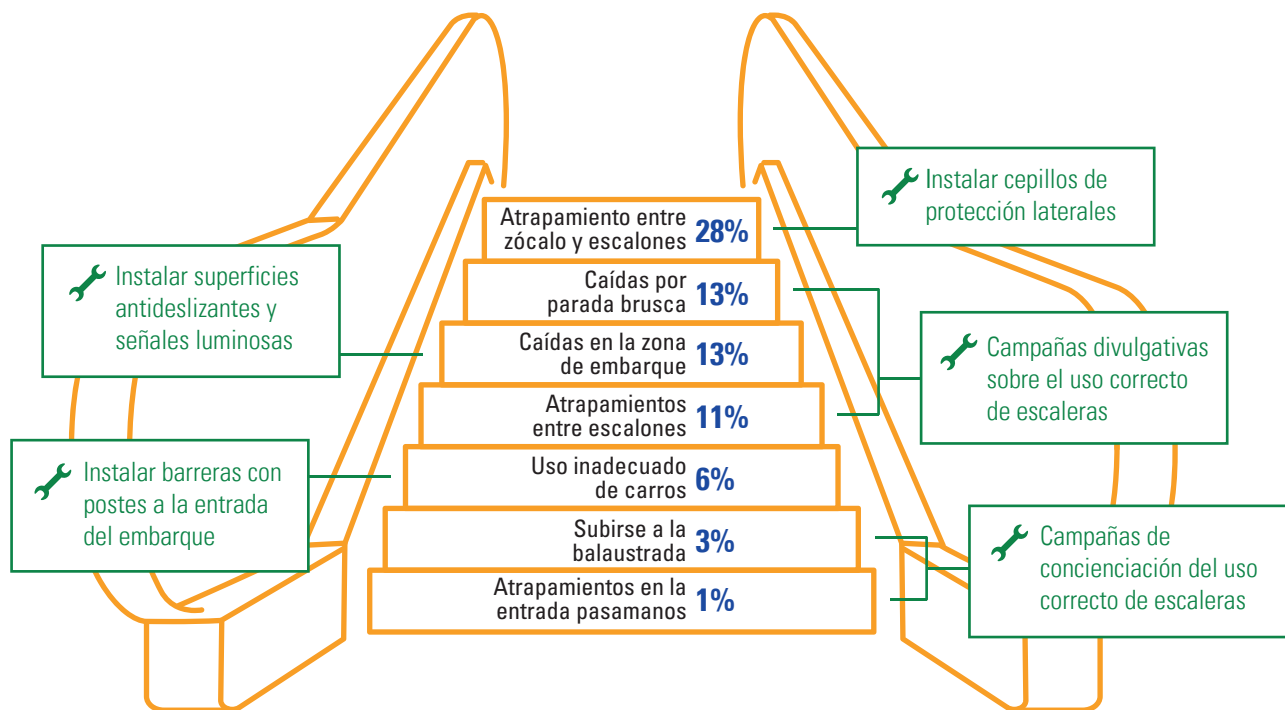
Atrapamiento entre zócalo y escalones 28%

Caídas por parada brusca 13%

Caídas en la zona de embarque 13%

Atrapamientos entre escalones 11%

Uso inadecuado de carros 6%

Subirse a la balaustrada 3%

Atrapamientos en la entrada pasamanos 1%

Instalar cepillos de protección laterales

Instalar superficies antideslizantes y señales luminosas

Campañas divulgativas sobre el uso correcto de escaleras

Instalar barreras con postes a la entrada del embarque

Campañas de concienciación del uso correcto de escaleras